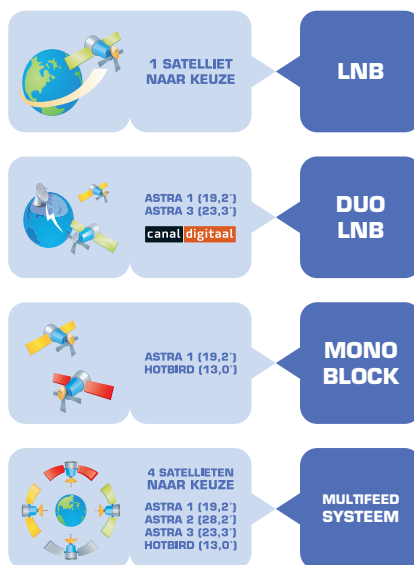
1 SATELLIET NAAR KEUZE

LNB

ASTRA 1 (19,2˚)
ASTRA 3 (23,3˚)

canal digitaal

DUO LNB

ASTRA 1 (19,2˚)
HOTBIRD (13,0˚)

MONO BLOCK

4 SATELLIETEN NAAR KEUZE

ASTRA 1 (19,2˚)
ASTRA 2 (28,2˚)
ASTRA 3 (23,3˚)
HOTBIRD (13,0˚)

MULTIFEED SYSTEEM